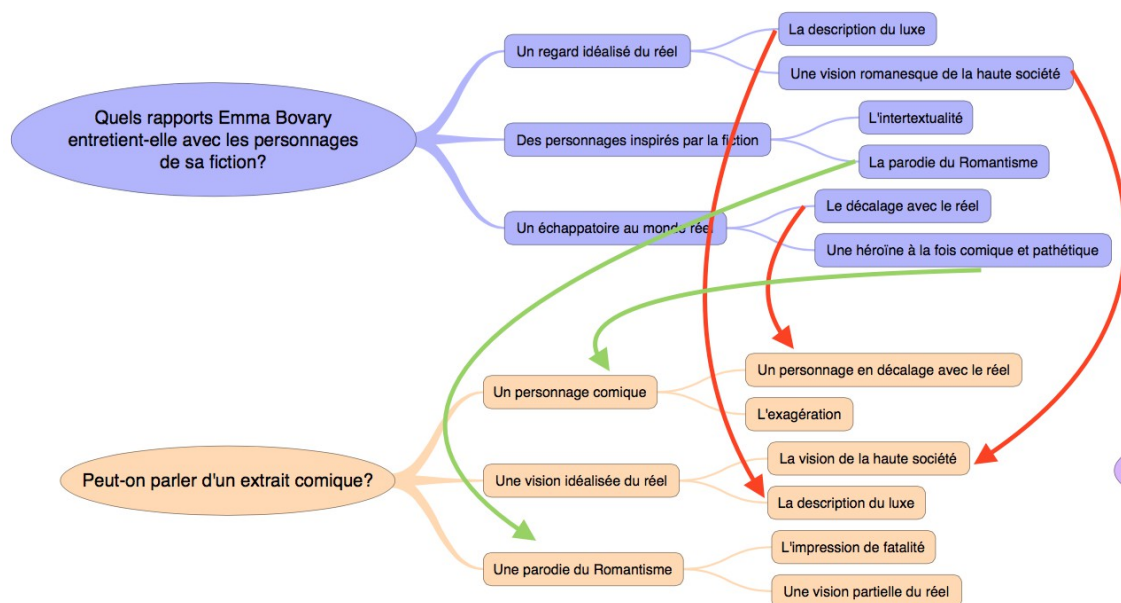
Quels rapports Emma Bovary entretient-elle avec les personnages de sa fiction?

Un regard idéalisé du réel

La description du luxe

Une vision romanesque de la haute société

Des personnages inspirés par la fiction

L'intertextualité

La parodie du Romantisme

Un échappatoire au monde réel

Le décalage avec le réel

Une héroïne à la fois comique et pathétique

Peut-on parler d'un extrait comique?

Un personnage comique

Un personnage en décalage avec le réel

L'exagération

Une vision idéalisée du réel

La vision de la haute société

La description du luxe

Une parodie du Romantisme

L'impression de fatalité

Une vision partielle du réel